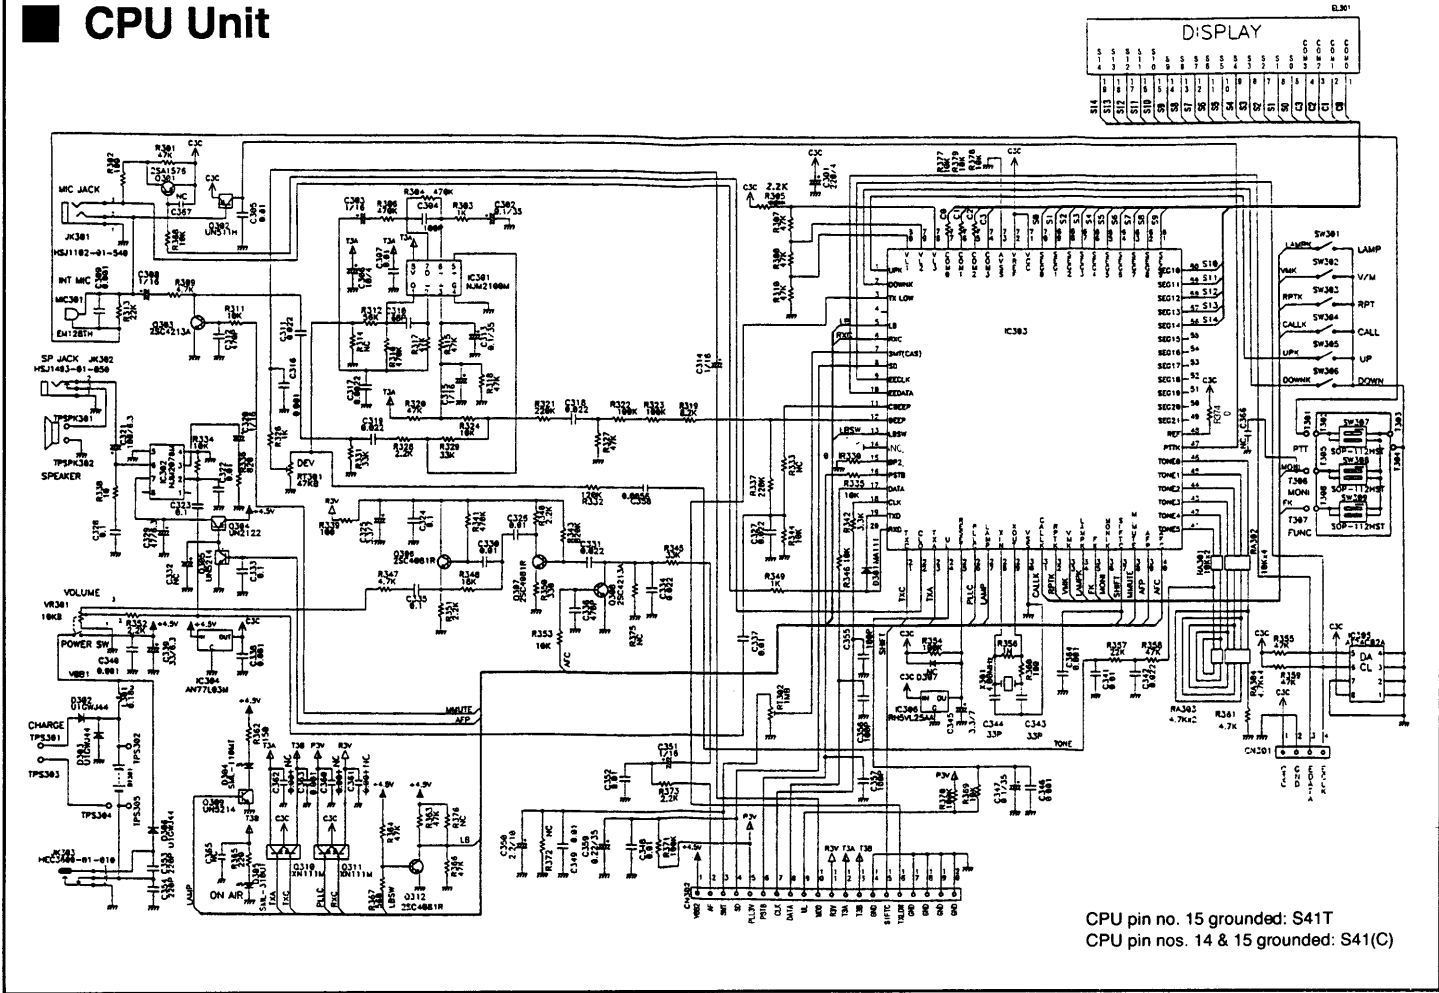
CPU Unit

EL301
DISPLAY

MIC JACK
JK301
HSJ1102-01-540
INT MIC
MIC301
EM128TH
SP JACK JK302
HSJ1483-01-050
TPSPK301
TPSPK302
SPEAKER
VOLUME
VR301
10KB
POWER SW
CHARGE
TPS301
TPS303
TPS304
JK303
HEC3400-01-010
ON AIR

IC301
NJM2100M
IC302
NJM2070M
IC303
IC304
AN77L03M
IC305
AT24C02A
IC306
RH5VL25AA

Q301 2SA1576
Q302 UN5114
Q303 2SC4213A
Q304 UN2122
Q305 UN2114
Q306 2SC4081R
Q307 2SC4081R
Q308 2SC4213A
Q309 UN5214
Q310 XN1111M
Q311 XN1111M
Q312 2SC4081R

D301 MA111
D302 UDZ4.3
D303 UDZ4.3
D304 SML-110MT
D305 UDZ4.3
D306 UDZ4.3

SW301 LAMP
SW302 V/M
SW303 RPT
SW304 CALL
SW305 UP
SW306 DOWN
SW307 SOP-112MST
SW308 SOP-112MST
SW309 SOP-112MST

PTT
MONI
FUNC

RA301 10K×2
RA302 10K×4
RA303 4.7K×2

DEV
MMUTE
AFP
TONE
DA
CL
CN301
CN302

CPU pin no. 15 grounded: S41T
CPU pin nos. 14 & 15 grounded: S41(C)